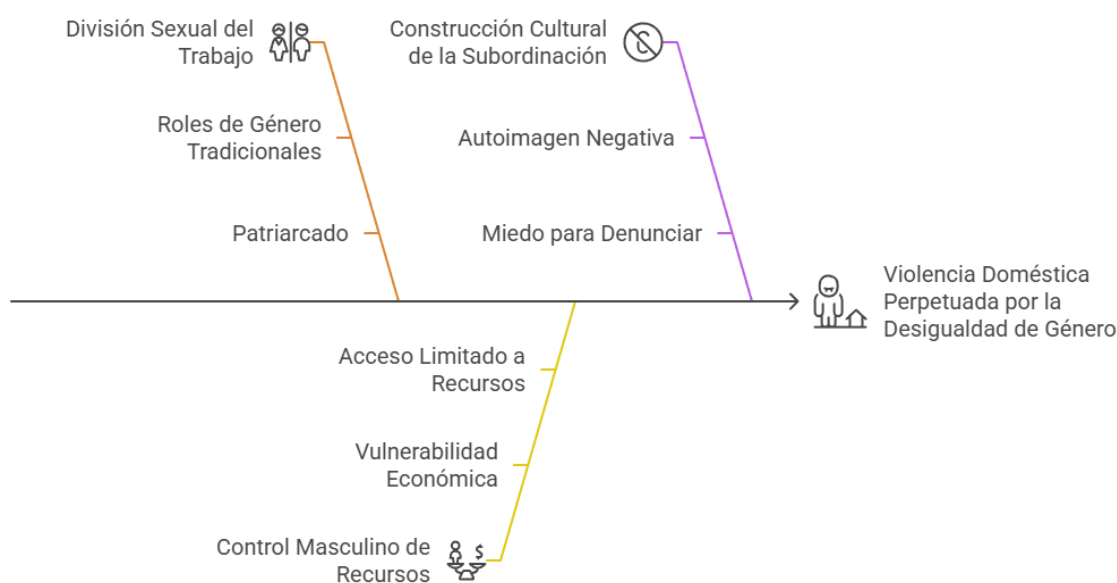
División Sexual del Trabajo

Roles de Género Tradicionales

Patriarcado

Construcción Cultural de la Subordinación

Autoimagen Negativa

Miedo para Denunciar

Violencia Doméstica Perpetuada por la Desigualdad de Género

Acceso Limitado a Recursos

Vulnerabilidad Económica

Control Masculino de Recursos